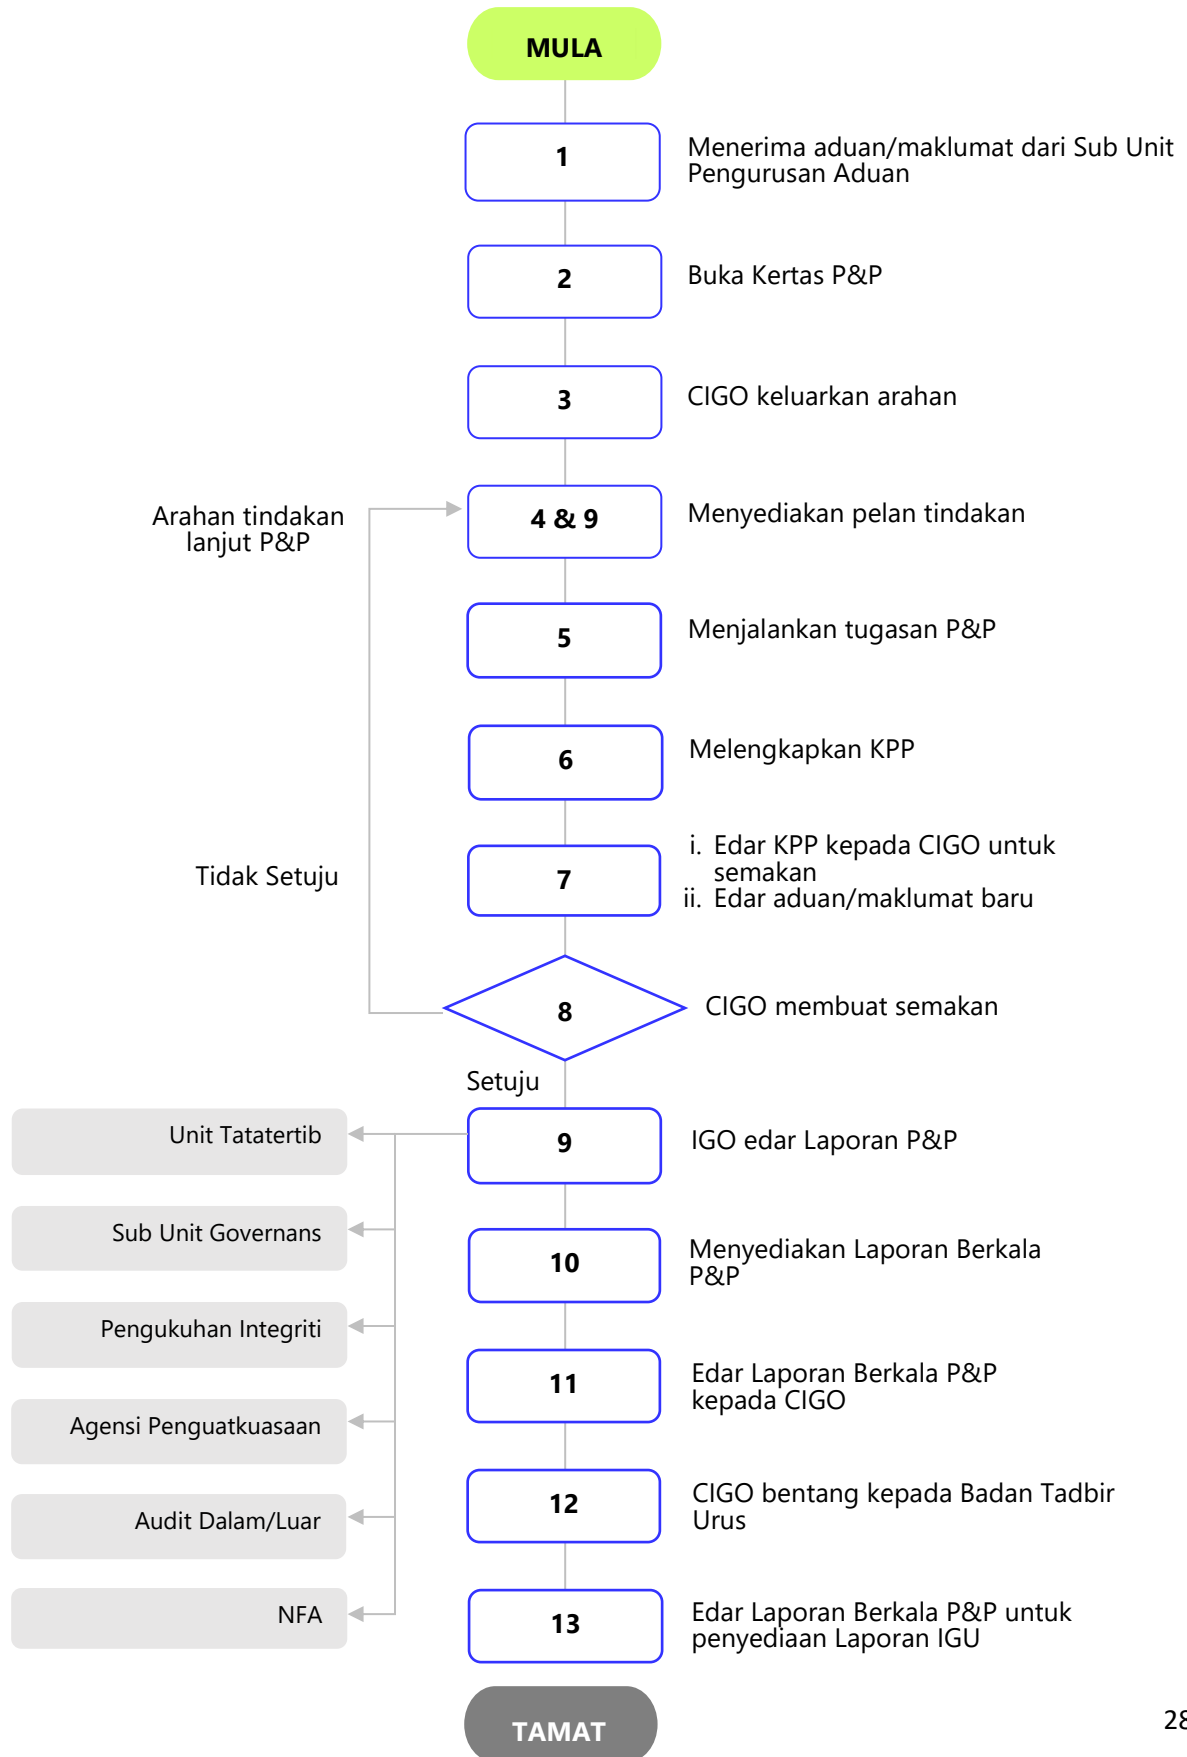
MULA

1 Menerima aduan/maklumat dari Sub Unit Pengurusan Aduan

2 Buka Kertas P&P

3 CIGO keluarkan arahan

Arahan tindakan lanjut P&P

4 & 9 Menyediakan pelan tindakan

5 Menjalankan tugasan P&P

6 Melengkapkan KPP

Tidak Setuju

7 i. Edar KPP kepada CIGO untuk semakan
ii. Edar aduan/maklumat baru

8 CIGO membuat semakan

Setuju

9 IGO edar Laporan P&P

Unit Tatatertib

Sub Unit Governans

Pengukuhan Integriti

Agensi Penguatkuasaan

Audit Dalam/Luar

NFA

10 Menyediakan Laporan Berkala P&P

11 Edar Laporan Berkala P&P kepada CIGO

12 CIGO bentang kepada Badan Tadbir Urus

13 Edar Laporan Berkala P&P untuk penyediaan Laporan IGU

TAMAT

28